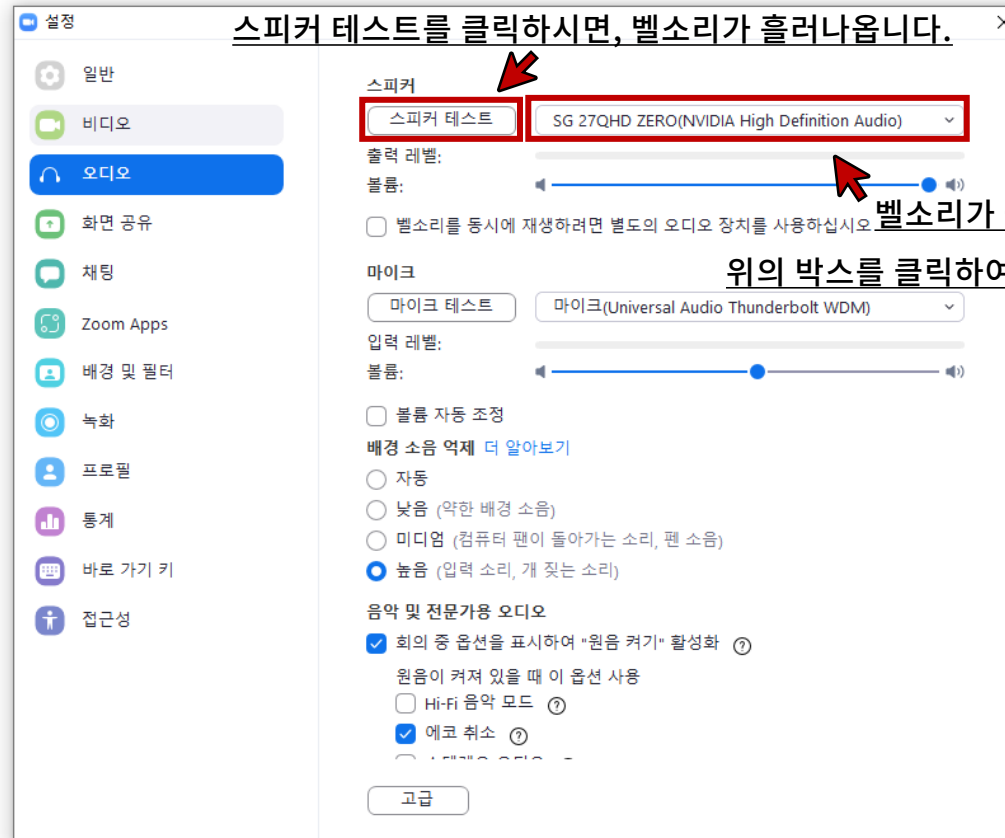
설정

스피커 테스트를 클릭하시면, 벨소리가 흘러나옵니다.

일반
비디오
오디오
화면 공유
채팅
Zoom Apps
배경 및 필터
녹화
프로필
통계
바로 가기 키
접근성

스피커
스피커 테스트
SG 27QHD ZERO(NVIDIA High Definition Audio)
출력 레벨:
볼륨:
벨소리를 동시에 재생하려면 별도의 오디오 장치를 사용하십시오

벨소리가 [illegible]

위의 박스를 클릭하여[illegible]

마이크
마이크 테스트
마이크(Universal Audio Thunderbolt WDM)
입력 레벨:
볼륨:
볼륨 자동 조정
배경 소음 억제 더 알아보기
자동
낮음 (약한 배경 소음)
미디엄 (컴퓨터 팬이 돌아가는 소리, 펜 소음)
높음 (입력 소리, 개 짖는 소리)
음악 및 전문가용 오디오
회의 중 옵션을 표시하여 "원음 켜기" 활성화
원음이 켜져 있을 때 이 옵션 사용
Hi-Fi 음악 모드
에코 취소
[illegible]
고급